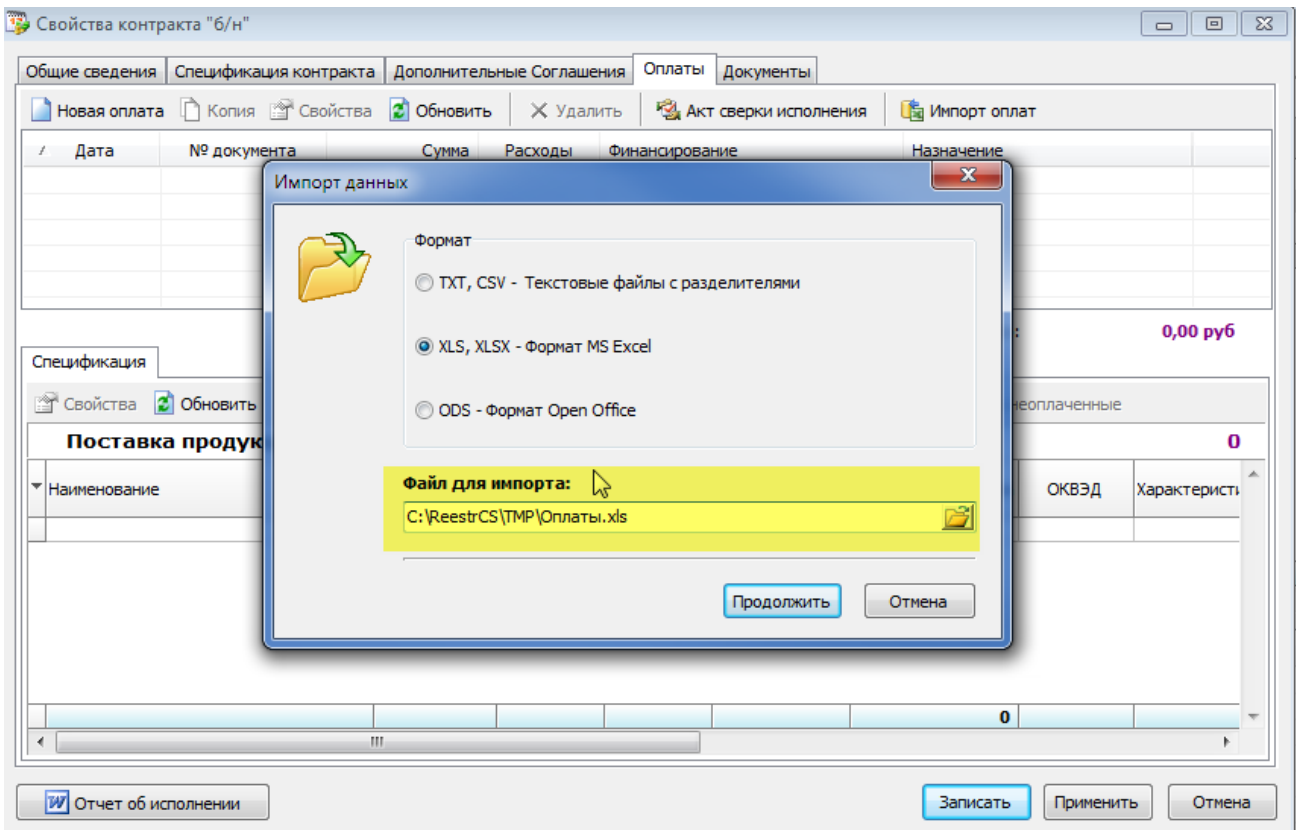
Свойства контракта "б/н"

Общие сведения | Спецификация контракта | Дополнительные Соглашения | Оплаты | Документы

Новая оплата | Копия | Свойства | Обновить | Удалить | Акт сверки исполнения | Импорт оплат

| Дата | № документа | Сумма | Расходы | Финансирование | Назначение |
|---|---|---|---|---|---|

0,00 руб

Спецификация

Свойства | Обновить | неоплаченные

Поставка продук

0

Наименование | ОКВЭД | Характеристи

0

Импорт данных

Формат

TXT, CSV - Текстовые файлы с разделителями

XLS, XLSX - Формат MS Excel

ODS - Формат Open Office

Файл для импорта:

C:\ReestrCS\TMP\Оплаты.xls

Продолжить | Отмена

Отчет об исполнении

Записать | Применить | Отмена